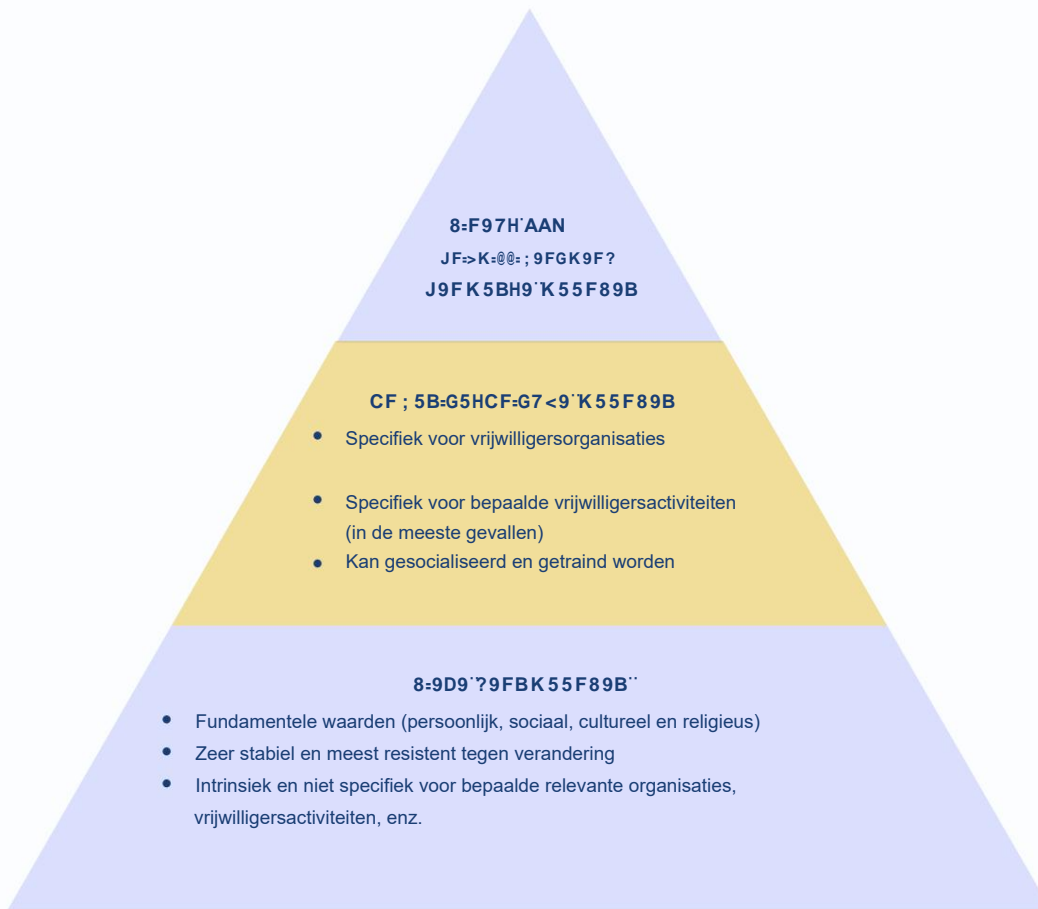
8=F97H˙AAN
JF=>K=@@=;9FGK9F?
J9FK5BH9˙K55F89B

CF;5B=G5HCF=G7<9˙K55F89B

- Specifiek voor vrijwilligersorganisaties
- Specifiek voor bepaalde vrijwilligersactiviteiten (in de meeste gevallen)
- Kan gesocialiseerd en getraind worden

8=9D9˙?9FBK55F89B˙˙

- Fundamentele waarden (persoonlijk, sociaal, cultureel en religieus)
- Zeer stabiel en meest resistent tegen verandering
- Intrinsiek en niet specifiek voor bepaalde relevante organisaties, vrijwilligersactiviteiten, enz.